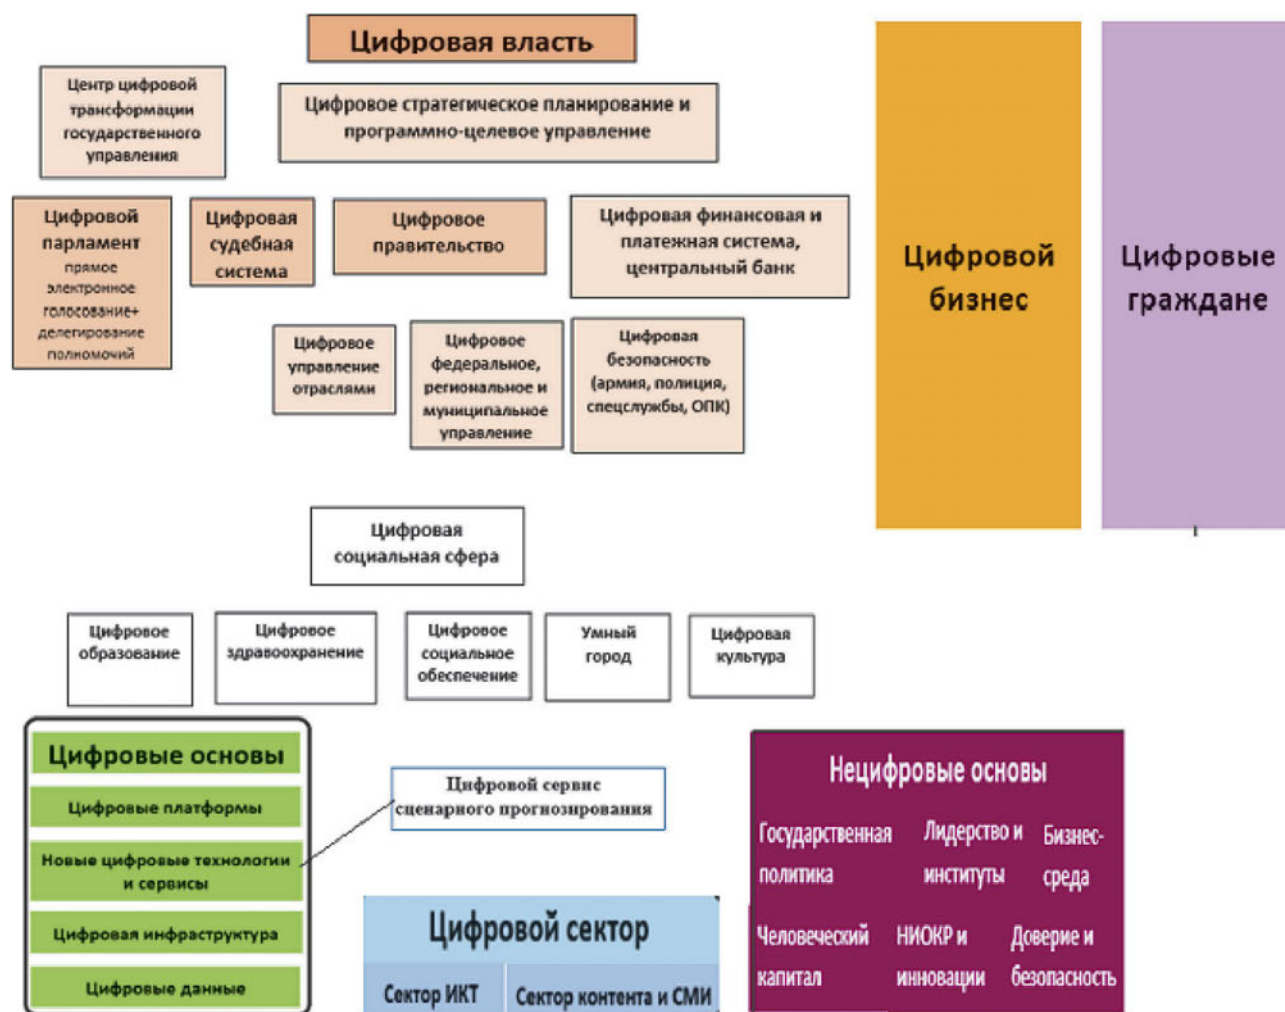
Цифровая власть

Центр цифровой трансформации государственного управления

Цифровое стратегическое планирование и программно-целевое управление

Цифровой бизнес

Цифровые граждане

Цифровой парламент прямое электронное голосование+ делегирование полномочий

Цифровая судебная система

Цифровое правительство

Цифровая финансовая и платежная система, центральный банк

Цифровое управление отраслями

Цифровое федеральное, региональное и муниципальное управление

Цифровая безопасность (армия, полиция, спецслужбы, ОПК)

Цифровая социальная сфера

Цифровое образование

Цифровое здравоохранение

Цифровое социальное обеспечение

Умный город

Цифровая культура

Цифровые основы

Цифровые платформы

Новые цифровые технологии и сервисы

Цифровая инфраструктура

Цифровые данные

Цифровой сервис сценарного прогнозирования

Цифровой сектор

Сектор ИКТ

Сектор контента и СМИ

Нецифровые основы

Государственная политика

Лидерство и институты

Бизнес-среда

Человеческий капитал

НИОКР и инновации

Доверие и безопасность